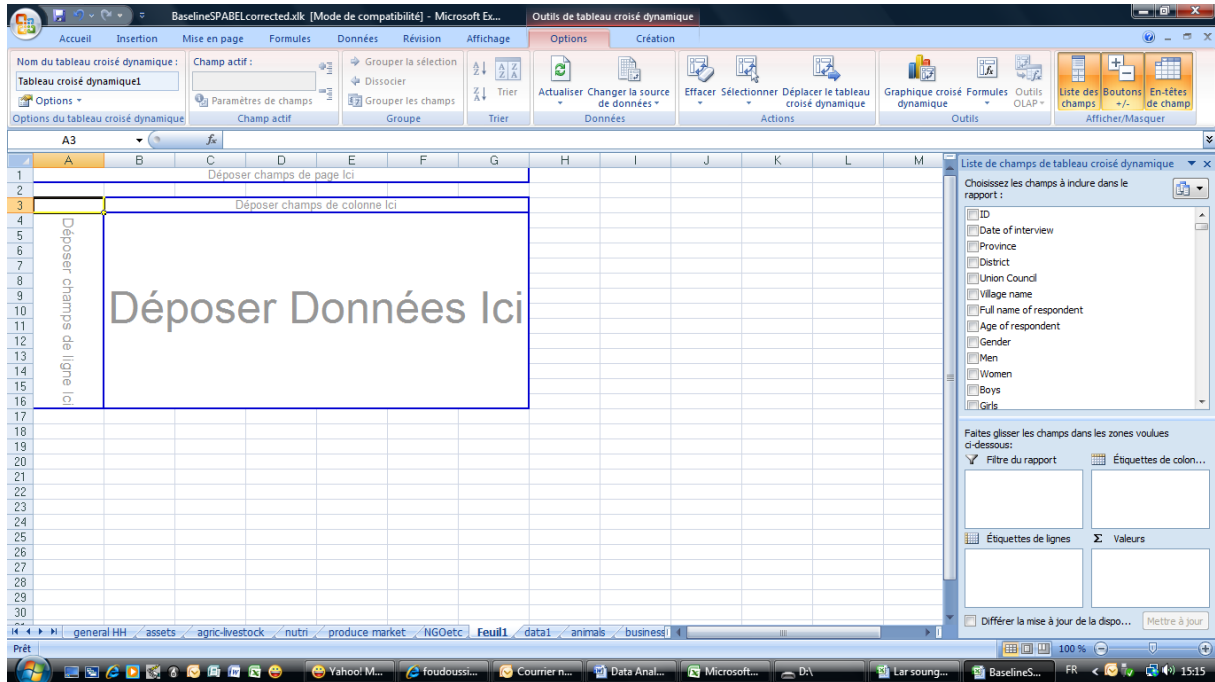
BaselineSPABELcorrected.xlk [Mode de compatibilité] - Microsoft Ex... Outils de tableau croisé dynamique

Accueil Insertion Mise en page Formules Données Révision Affichage Options Création

Nom du tableau croisé dynamique :
Tableau croisé dynamique1
Options
Options du tableau croisé dynamique

Champ actif :
Paramètres de champs
Champ actif

Grouper la sélection
Dissocier
Grouper les champs
Groupe

Trier
Trier

Actualiser Changer la source de données
Données

Effacer Sélectionner Déplacer le tableau croisé dynamique
Actions

Graphique croisé dynamique Formules Outils OLAP
Outils

Liste des champs Boutons +/- En-têtes de champ
Afficher/Masquer

A3 $f_x$

| | A | B | C | D | E | F | G | H | I | J | K | L | M |
|---|---|---|---|---|---|---|---|---|---|---|---|---|---|
| 1 | | Déposer champs de page Ici | | | | | | | | | | | |
| 3 | | Déposer champs de colonne Ici | | | | | | | | | | | |

Déposer champs de ligne Ici

Déposer Données Ici

1 2 3 4 5 6 7 8 9 10 11 12 13 14 15 16 17 18 19 20 21 22 23 24 25 26 27 28 29 30

Liste de champs de tableau croisé dynamique
Choisissez les champs à inclure dans le rapport :
ID
Date of interview
Province
District
Union Council
Village name
Full name of respondent
Age of respondent
Gender
Men
Women
Boys
Girls

Faites glisser les champs dans les zones voulues ci-dessous:
Filtre du rapport
Étiquettes de colon...
Étiquettes de lignes
Σ Valeurs

Différer la mise à jour de la dispo... Mettre à jour

general HH assets agric-livestock nutri produce market NGOetc Feuil1 data1 animals business

Prêt 100 %

Yahoo! M... foudoussi... Courrier n... Data Anal... Microsoft... D:\ Lar soung... BaselineS... FR 15:15